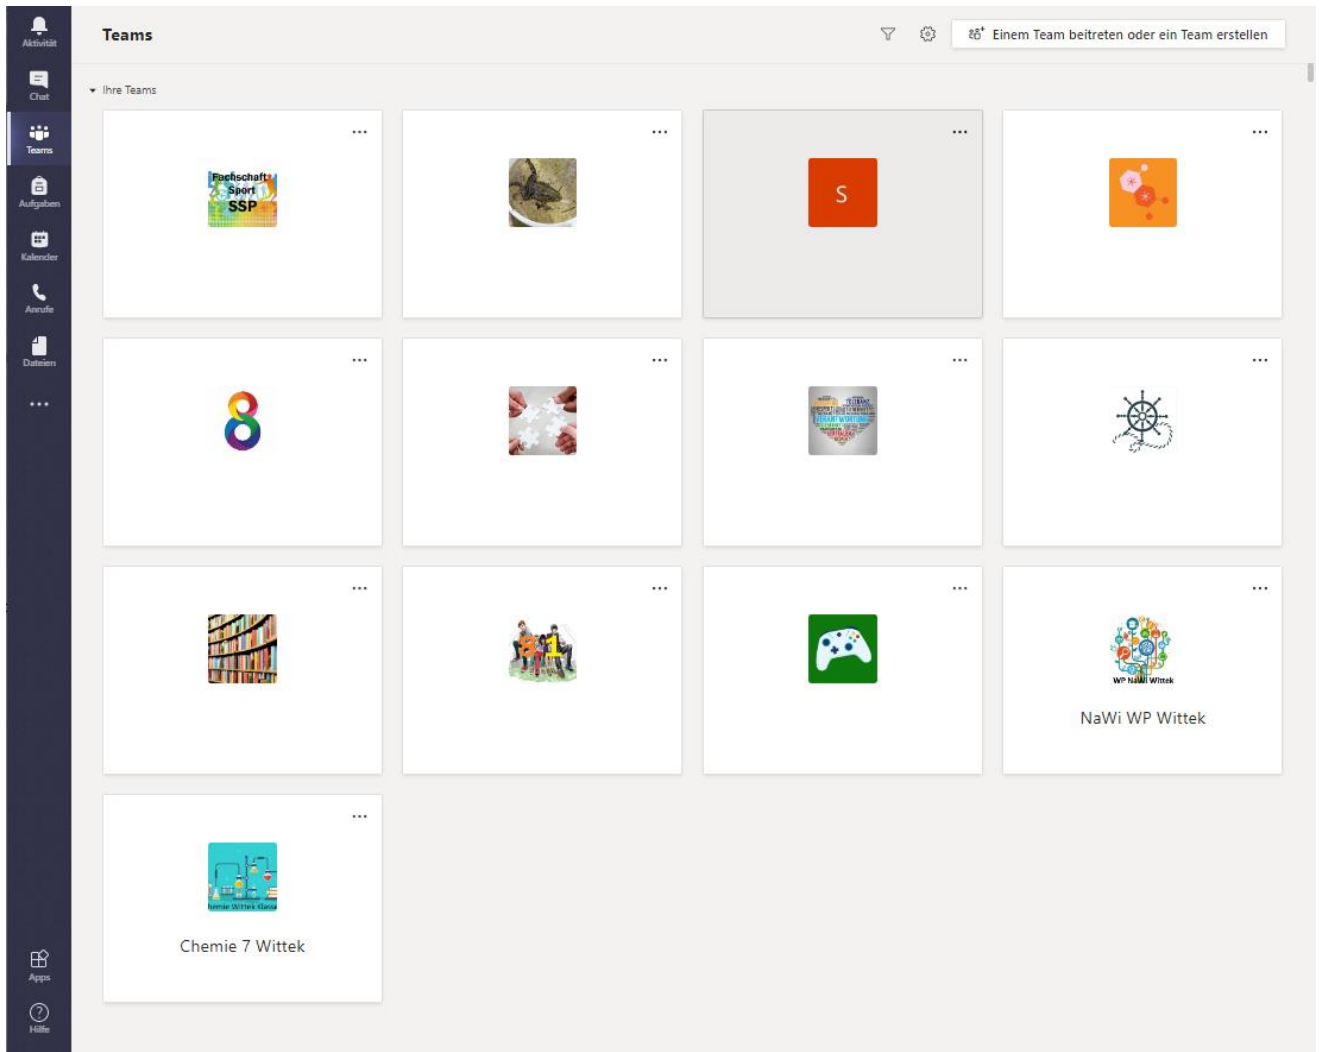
Aktivität

Chat

Teams

Aufgaben

Kalender

Anrufe

Dateien

...

Apps

Hilfe

Teams

Einem Team beitreten oder ein Team erstellen

Ihre Teams

...

Fachschaft Sport SSP

...

...

S

...

...

8

...

...

...

...

...

...

...

WP NaWi Wittek

NaWi WP Wittek

...

Chemie Wittek Klasse

Chemie 7 Wittek